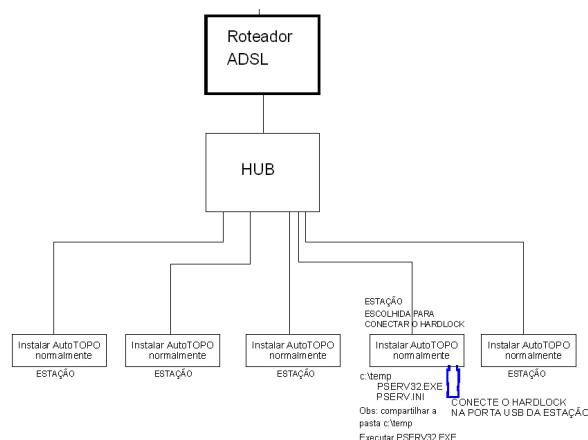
Roteador ADSL

HUB

Instalar AutoTOPO normalmente
ESTAÇÃO

Instalar AutoTOPO normalmente
ESTAÇÃO

Instalar AutoTOPO normalmente
ESTAÇÃO

ESTAÇÃO ESCOLHIDA PARA CONECTAR O HARDLOCK

Instalar AutoTOPO normalmente

c:\temp
PSERV32.EXE
PSERV.INI

Obs: compartilhar a pasta c:\temp
Executar PSERV32.EXE

CONECTE O HARDLOCK NA PORTA USB DA ESTAÇÃO

Instalar AutoTOPO normalmente
ESTAÇÃO